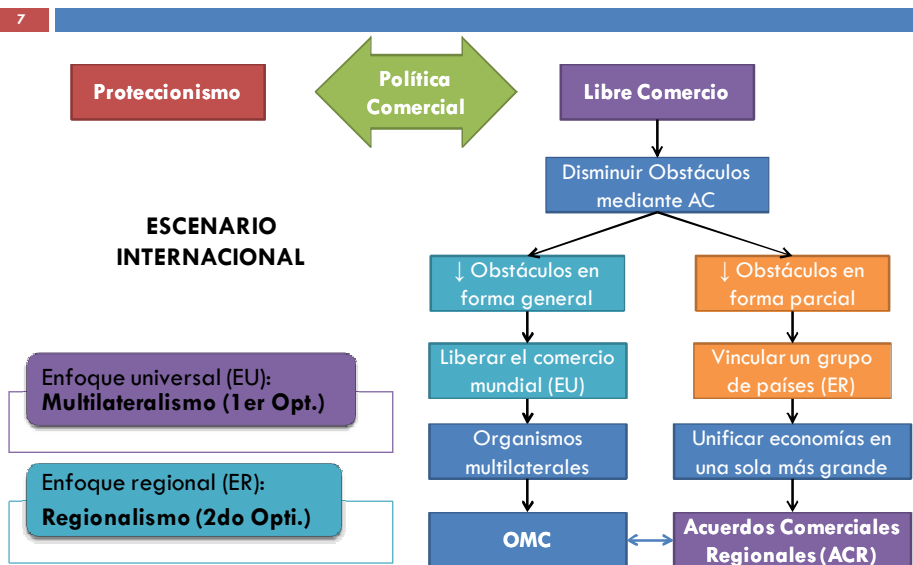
7

Proteccionismo

Política Comercial

Libre Comercio

Disminuir Obstáculos mediante AC

ESCENARIO INTERNACIONAL

↓ Obstáculos en forma general

↓ Obstáculos en forma parcial

Liberar el comercio mundial (EU)

Vincular un grupo de países (ER)

Enfoque universal (EU): **Multilateralismo (1er Opt.)**

Organismos multilaterales

Unificar economías en una sola más grande

Enfoque regional (ER): **Regionalismo (2do Opti.)**

OMC

Acuerdos Comerciales Regionales (ACR)